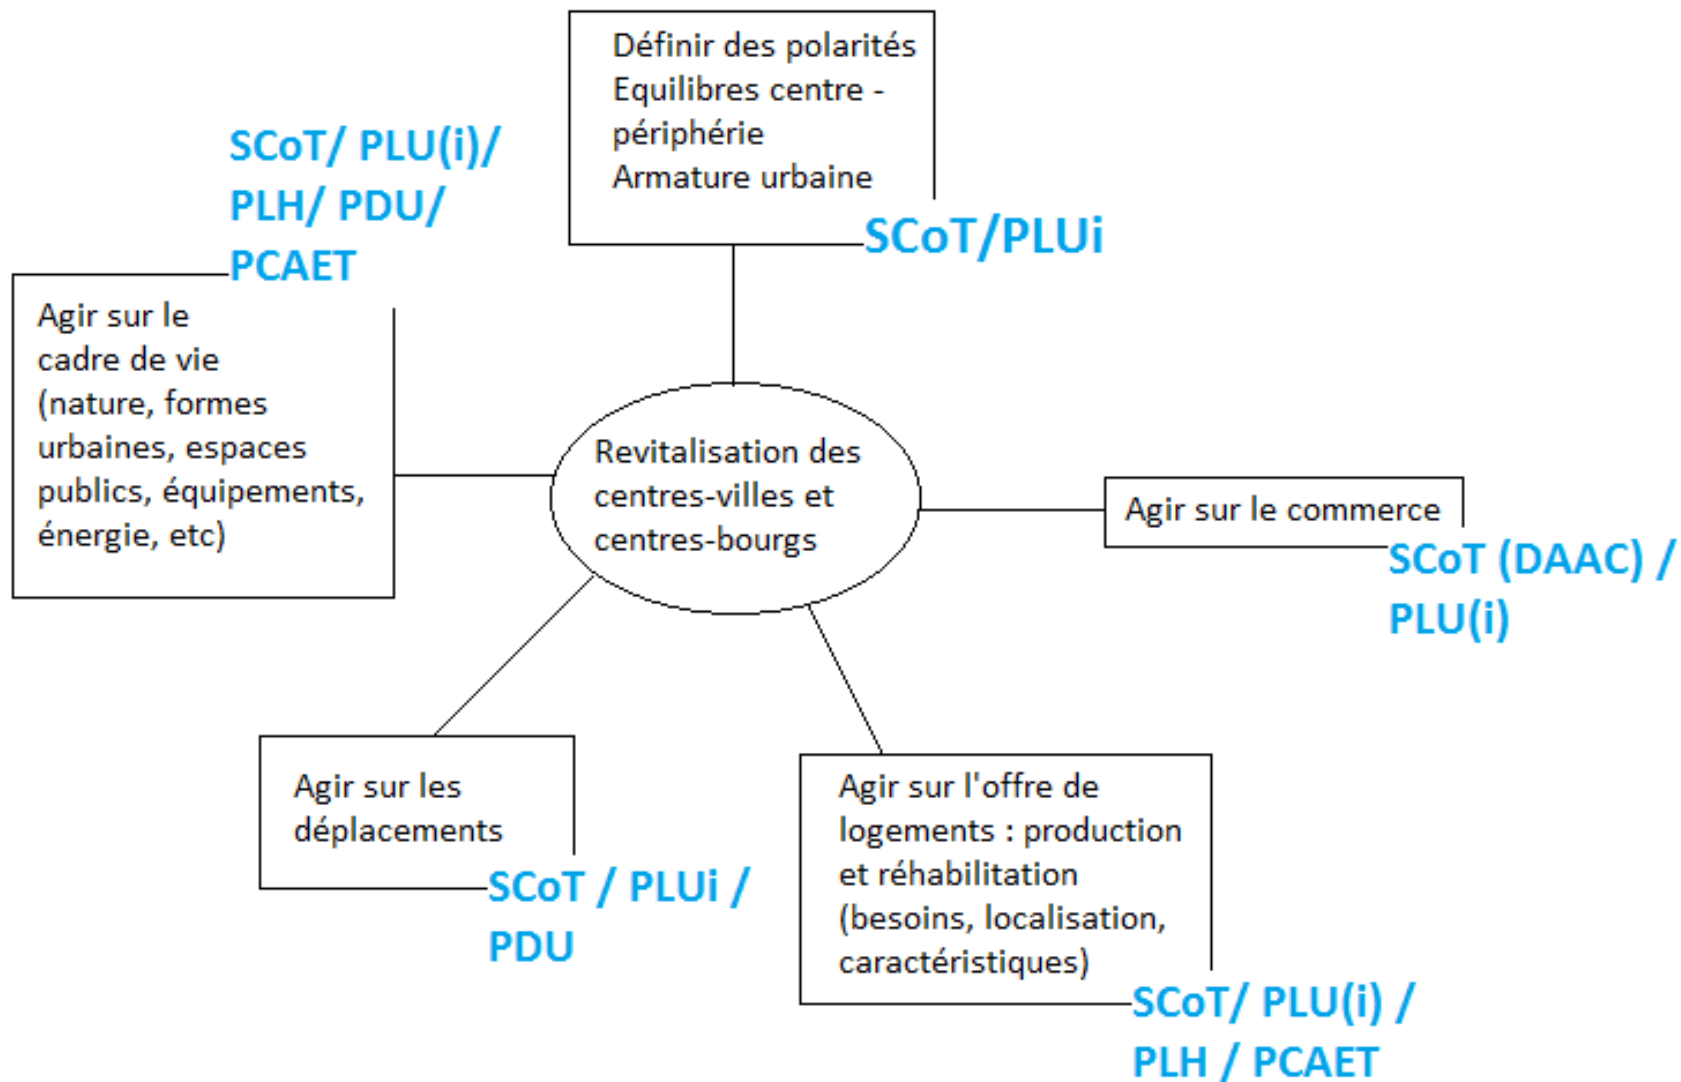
Définir des polarités
Equilibres centre - périphérie
Armature urbaine

SCoT/PLUi

SCoT/ PLU(i)/ PLH/ PDU/ PCAET

Agir sur le cadre de vie (nature, formes urbaines, espaces publics, équipements, énergie, etc)

Revitalisation des centres-villes et centres-bourgs

Agir sur le commerce

SCoT (DAAC) / PLU(i)

Agir sur les déplacements

SCoT / PLUi / PDU

Agir sur l'offre de logements : production et réhabilitation (besoins, localisation, caractéristiques)

SCoT/ PLU(i) / PLH / PCAET